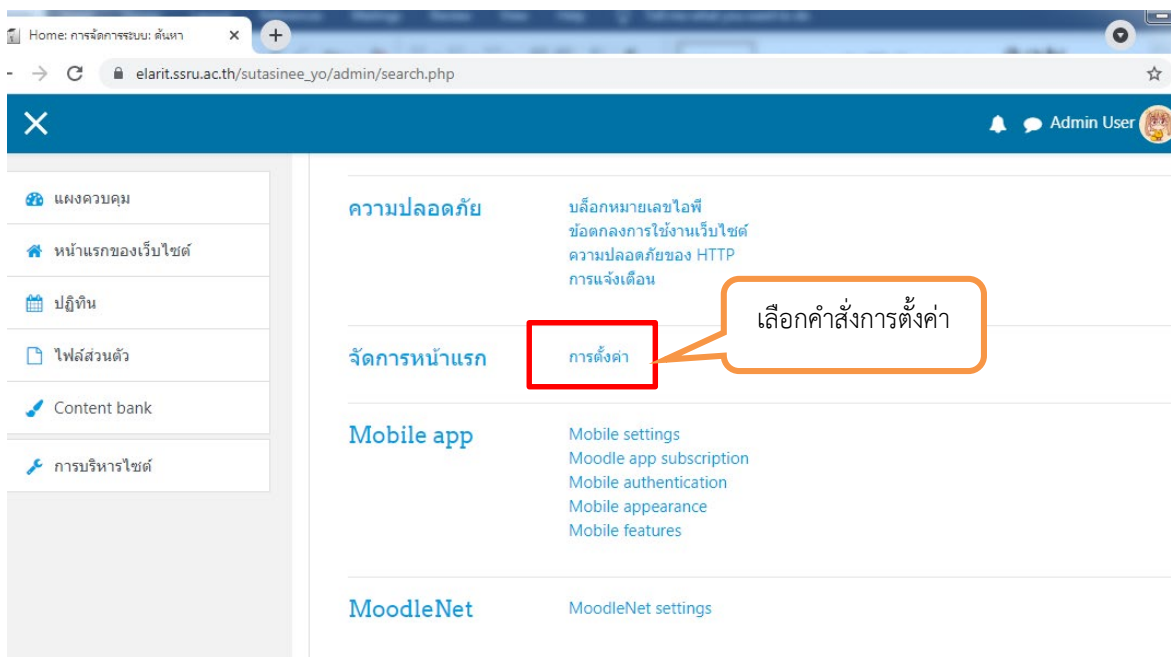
Home: การจัดการระบบ: ค้นหา ×

elarit.ssru.ac.th/sutasinee_yo/admin/search.php

Admin User

แผงควบคุม

หน้าแรกของเว็บไซต์

ปฏิทิน

ไฟล์ส่วนตัว

Content bank

การบริหารไซต์

ความปลอดภัย

บล็อกหมายเลขไอพี
ข้อตกลงการใช้งานเว็บไซต์
ความปลอดภัยของ HTTP
การแจ้งเตือน

เลือกคำสั่งการตั้งค่า

จัดการหน้าแรก

การตั้งค่า

Mobile app

Mobile settings
Moodle app subscription
Mobile authentication
Mobile appearance
Mobile features

MoodleNet

MoodleNet settings